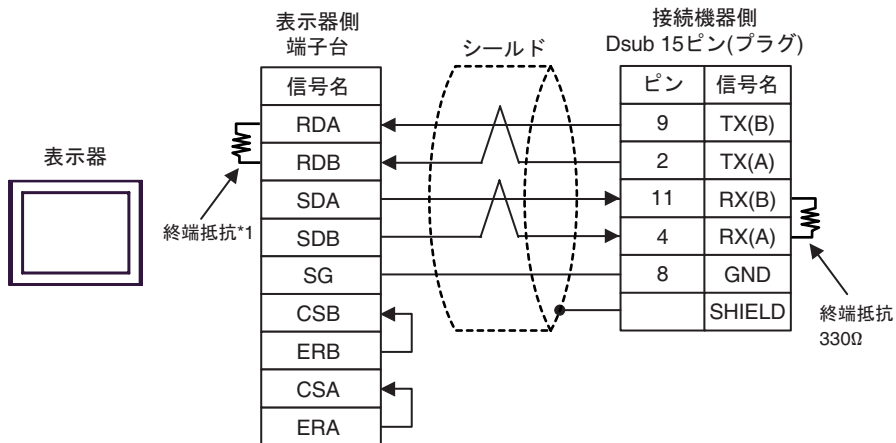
表示器側
端子台

シールド

接続機器側
Dsub 15ピン(プラグ)

表示器

| 信号名 |
|---|
| RDA |
| RDB |
| SDA |
| SDB |
| SG |
| CSB |
| ERB |
| CSA |
| ERA |

| ピン | 信号名 |
|---|---|
| 9 | TX(B) |
| 2 | TX(A) |
| 11 | RX(B) |
| 4 | RX(A) |
| 8 | GND |
|  | SHIELD |

終端抵抗*1

終端抵抗
330Ω